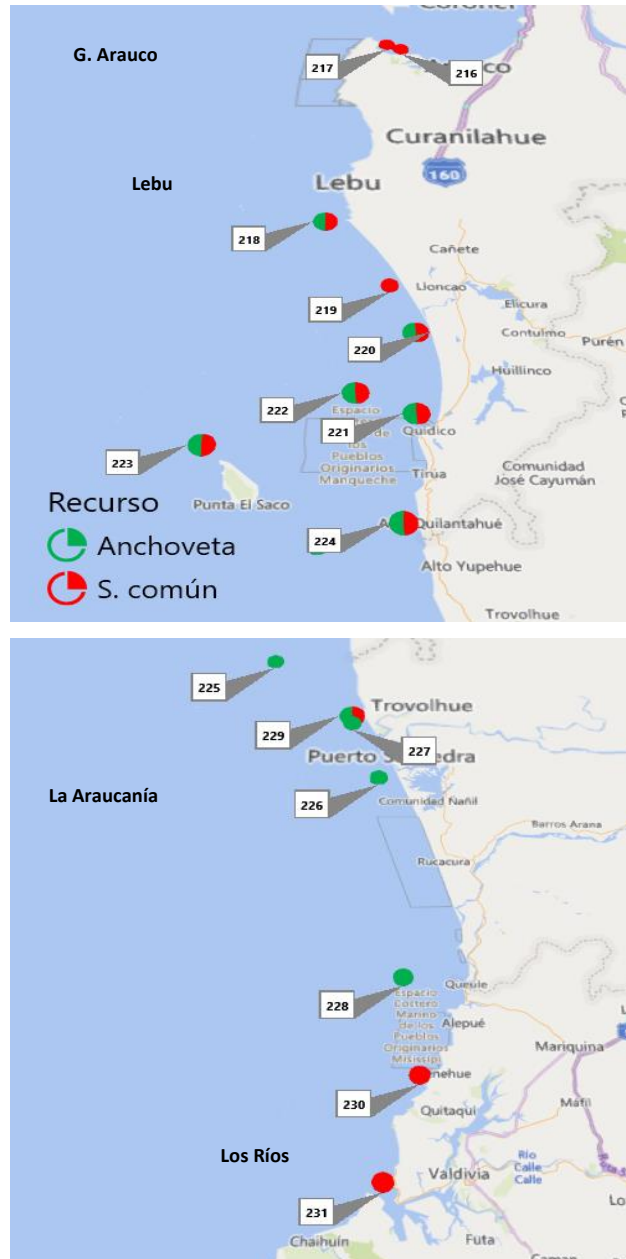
Coronel

G. Arauco

217

216

Curanilahue

160

Lebu

Lebu

218

Cañete

Lloncao

219

Elicura

Contulmo

Purén

220

Huillinco

222

Espacio

221

Quidico

de los Pueblos Originarios Manqueche

223

Tirúa

Comunidad José Cayumán

Recurso

Anchoveta

S. común

Punta El Saco

224

Quilantahué

Alto Yupehue

Trovolhue

225

Trovolhue

229

227

Puerto S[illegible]edra

La Araucanía

226

Comunidad Nañil

Barros Arana

Rucacura

Queule

228

Espacio Costero Marino de los Pueblos Originarios Mississip

Alepué

Mariquina

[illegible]nehue

230

Quitaqui

Máfil

Los Ríos

Río Calle Calle

Valdivia

231

Chaihuín

Futa

Lo